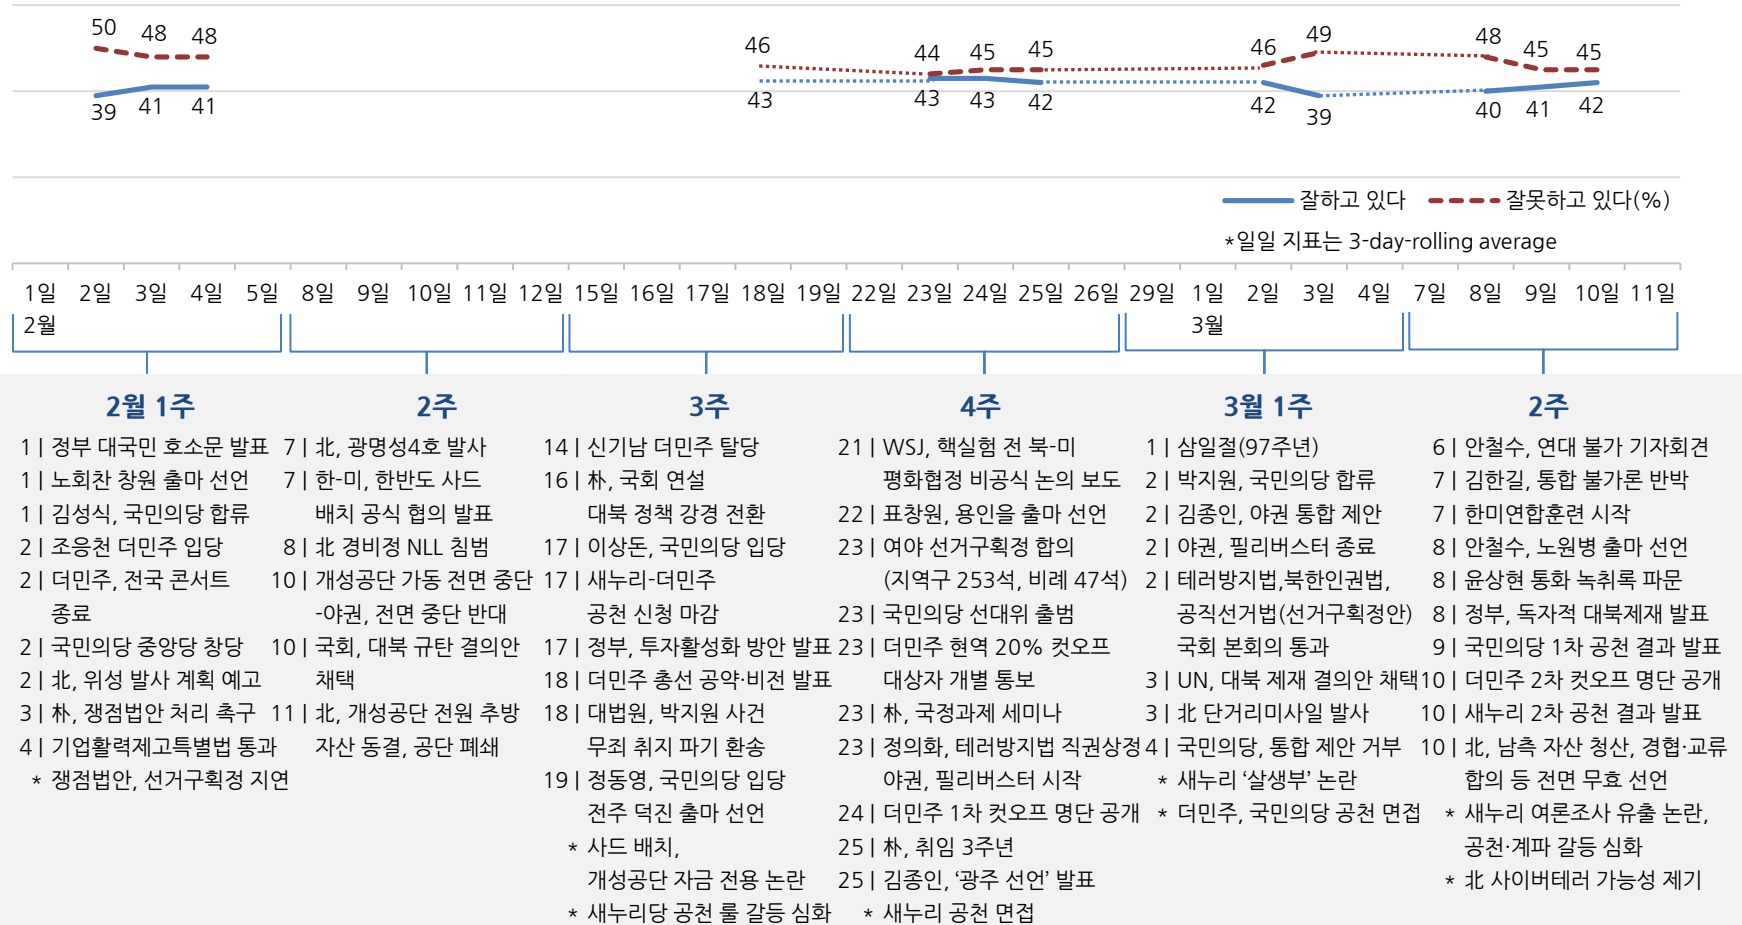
50 48 48
39 41 41
46 44 45 45 46 49 48 45 45
43 43 43 42 42 39 40 41 42

잘하고 있다 잘못하고 있다(%)
*일일 지표는 3-day-rolling average

1일 2일 3일 4일 5일 8일 9일 10일 11일 12일 15일 16일 17일 18일 19일 22일 23일 24일 25일 26일 29일 1일 2일 3일 4일 7일 8일 9일 10일 11일
2월 3월

2월 1주
1 | 정부 대국민 호소문 발표
1 | 노회찬 창원 출마 선언
1 | 김성식, 국민의당 합류
2 | 조응천 더민주 입당
2 | 더민주, 전국 콘서트 종료
2 | 국민의당 중앙당 창당
2 | 北, 위성 발사 계획 예고
3 | 朴, 쟁점법안 처리 촉구
4 | 기업활력제고특별법 통과
* 쟁점법안, 선거구획정 지연

2주
7 | 北, 광명성4호 발사
7 | 한-미, 한반도 사드 배치 공식 협의 발표
8 | 北 경비정 NLL 침범
10 | 개성공단 가동 전면 중단 -야권, 전면 중단 반대
10 | 국회, 대북 규탄 결의안 채택
11 | 北, 개성공단 전원 추방 자산 동결, 공단 폐쇄

3주
14 | 신기남 더민주 탈당
16 | 朴, 국회 연설 대북 정책 강경 전환
17 | 이상돈, 국민의당 입당
17 | 새누리-더민주 공천 신청 마감
17 | 정부, 투자활성화 방안 발표
18 | 더민주 총선 공약·비전 발표
18 | 대법원, 박지원 사건 무죄 취지 파기 환송
19 | 정동영, 국민의당 입당 전주 덕진 출마 선언
* 사드 배치, 개성공단 자금 전용 논란
* 새누리당 공천 룰 갈등 심화

4주
21 | WSJ, 핵실험 전 북-미 평화협정 비공식 논의 보도
22 | 표창원, 용인을 출마 선언
23 | 여야 선거구획정 합의 (지역구 253석, 비례 47석)
23 | 국민의당 선대위 출범
23 | 더민주 현역 20% 컷오프 대상자 개별 통보
23 | 朴, 국정과제 세미나
23 | 정의화, 테러방지법 직권상정 야권, 필리버스터 시작
24 | 더민주 1차 컷오프 명단 공개
25 | 朴, 취임 3주년
25 | 김종인, '광주 선언' 발표
* 새누리 공천 면접

3월 1주
1 | 삼일절(97주년)
2 | 박지원, 국민의당 합류
2 | 김종인, 야권 통합 제안
2 | 야권, 필리버스터 종료
2 | 테러방지법,북한인권법, 공직선거법(선거구획정안) 국회 본회의 통과
3 | UN, 대북 제재 결의안 채택
3 | 北 단거리미사일 발사
4 | 국민의당, 통합 제안 거부
* 새누리 '살생부' 논란
* 더민주, 국민의당 공천 면접

2주
6 | 안철수, 연대 불가 기자회견
7 | 김한길, 통합 불가론 반박
7 | 한미연합훈련 시작
8 | 안철수, 노원병 출마 선언
8 | 윤상현 통화 녹취록 파문
8 | 정부, 독자적 대북제재 발표
9 | 국민의당 1차 공천 결과 발표
10 | 더민주 2차 컷오프 명단 공개
10 | 새누리 2차 공천 결과 발표
10 | 北, 남측 자산 청산, 경협·교류 합의 등 전면 무효 선언
* 새누리 여론조사 유출 논란, 공천·계파 갈등 심화
* 北 사이버테러 가능성 제기